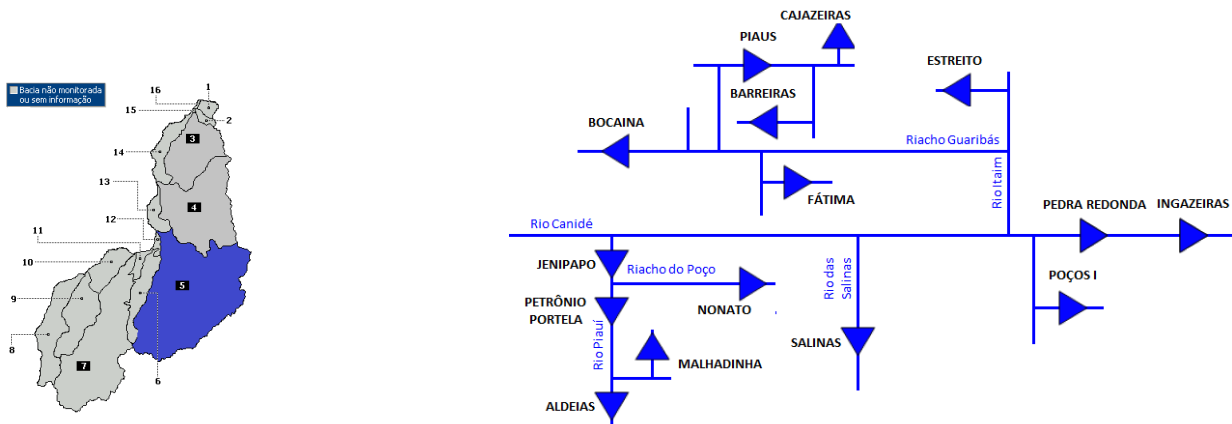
Bacia não monitorada ou sem informação

16
1
15
2
3
14
13
4
12
11
10
5
9
8
7
6

CAJAZEIRAS
PIAUS
ESTREITO
BARREIRAS
BOCAINA
Riacho Guaribás
FÁTIMA
Rio Itaim
Rio Canidé
PEDRA REDONDA
INGAZEIRAS
JENIPAPO
Riacho do Poço
Rio das Salinas
POÇOS I
PETRÔNIO PORTELA
NONATO
Rio Piauí
SALINAS
MALHADINHA
ALDEIAS